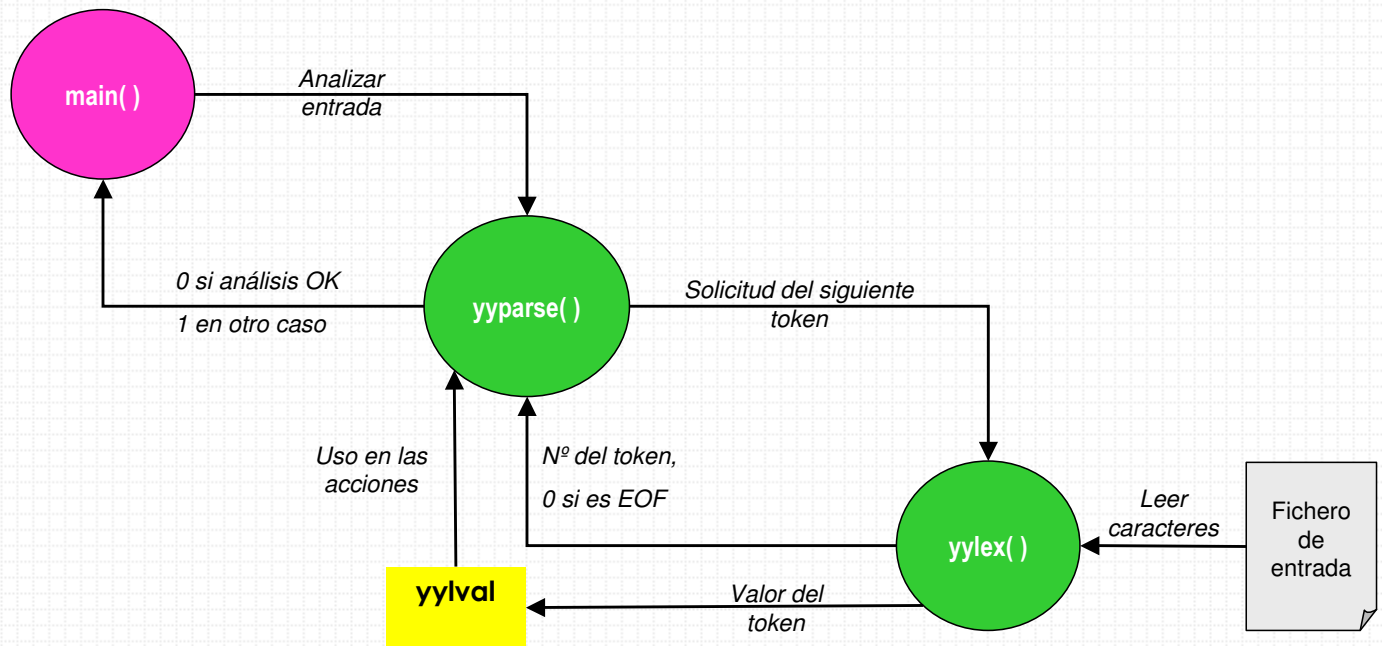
main( )

Analizar entrada

0 si análisis OK

1 en otro caso

yyparse( )

Solicitud del siguiente token

Uso en las acciones

Nº del token,

0 si es EOF

yylex( )

Leer caracteres

Fichero de entrada

yylval

Valor del token